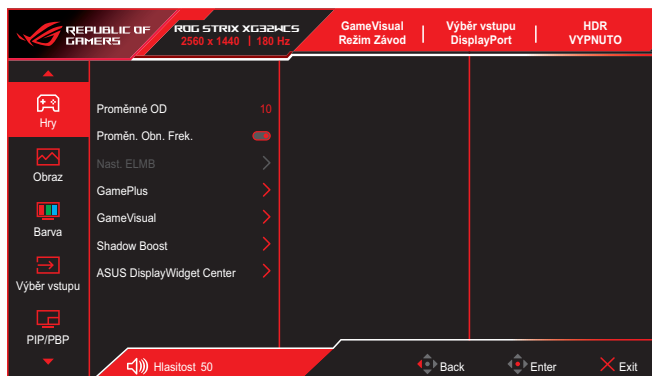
REPUBLIC OF GAMERS

ROG STRIX XG32WCS
2560 x 1440 | 180 Hz

GameVisual
Režim Závod

Výběr vstupu
DisplayPort

HDR
VYPNUTO

Hry

Obraz

Barva

Výběr vstupu

PIP/PBP

Proměnné OD 10

Proměn. Obn. Frek.

Nast. ELMB

GamePlus

GameVisual

Shadow Boost

ASUS DisplayWidget Center

Hlasitost 50

Back

Enter

Exit